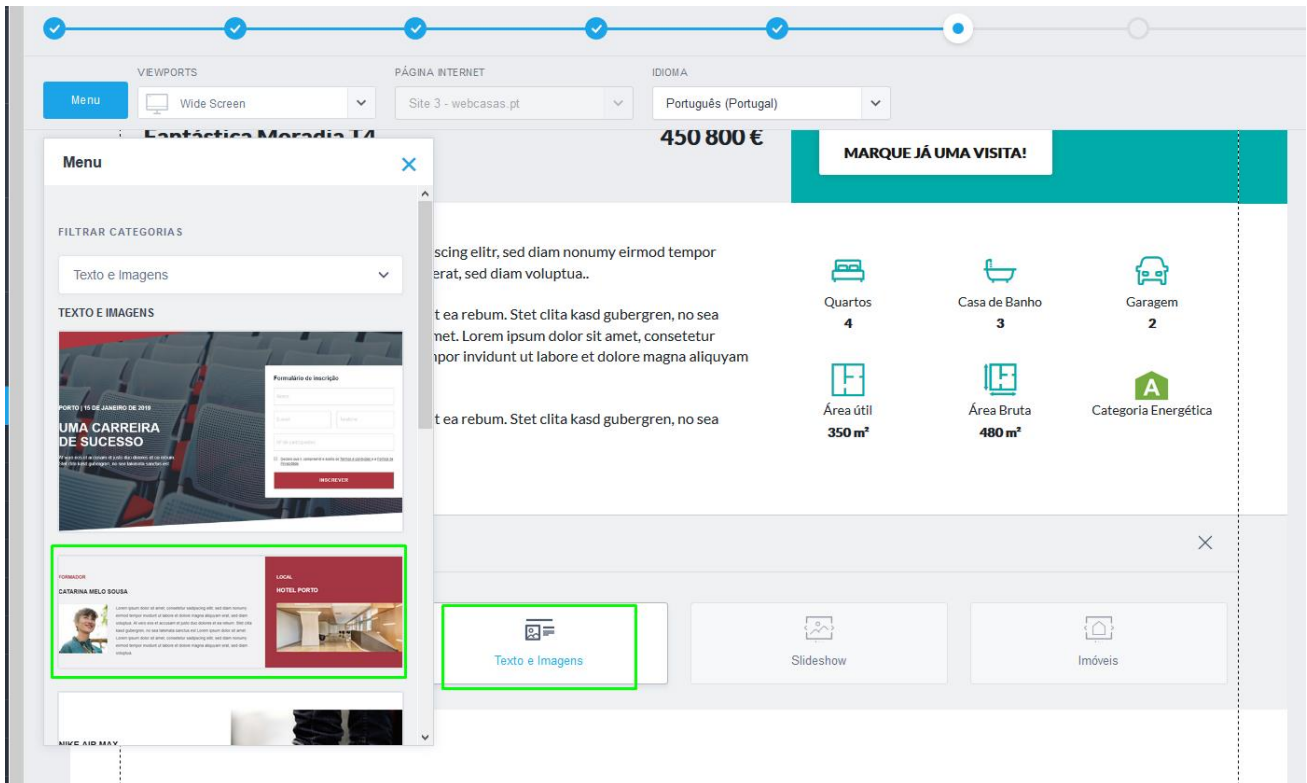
Menu

VIEWPORTS
Wide Screen

PÁGINA INTERNET
Site 3 - webcasas.pt

IDIOMA
Português (Portugal)

Fantástica Moradia T4

450 800 €

MARQUE JÁ UMA VISITA!

Menu

FILTRAR CATEGORIAS
Texto e Imagens

TEXTO E IMAGENS

Formulário de inscrição

PORTO | 15 DE JANEIRO DE 2019
UMA CARREIRA DE SUCESSO

INSCREVER

FORMADOR
CATARINA MELO SOUSA

LOCAL
HOTEL PORTO

NIKE AIR MAX

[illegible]scing elitr, sed diam nonumy eirmod tempor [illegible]erat, sed diam voluptua..

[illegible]t ea rebum. Stet clita kasd gubergren, no sea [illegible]met. Lorem ipsum dolor sit amet, consetetur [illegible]npor invidunt ut labore et dolore magna aliquyam

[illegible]t ea rebum. Stet clita kasd gubergren, no sea

Quartos
4

Casa de Banho
3

Garagem
2

Área útil
350 m²

Área Bruta
480 m²

A
Categoria Energética

Texto e Imagens

Slideshow

Imóveis